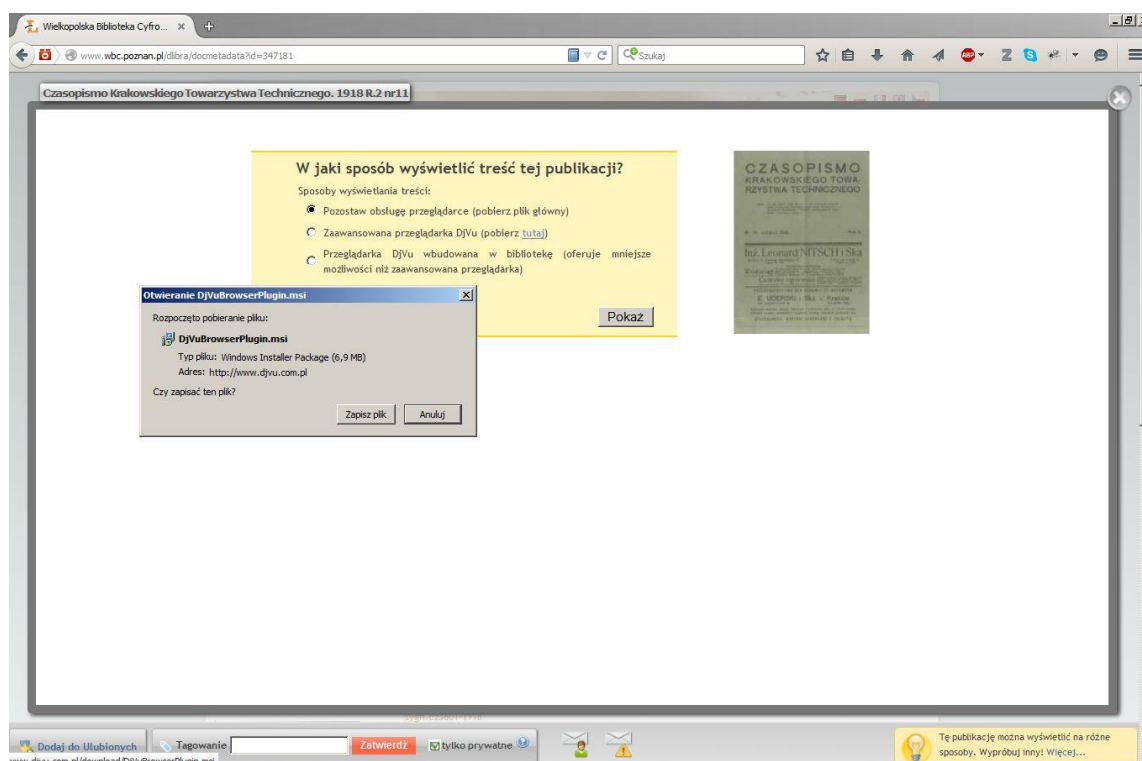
Wielkopolska Biblioteka Cyfro... ×

www.wbc.poznan.pl/dlibra/docmetadata?id=347181

Szukaj

Czasopismo Krakowskiego Towarzystwa Technicznego. 1918 R.2 nr11

W jaki sposób wyświetlić treść tej publikacji?

Sposoby wyświetlania treści:

Pozostaw obsługę przeglądarce (pobierz plik główny)

Zaawansowana przeglądarka DjVu (pobierz tutaj)

Przeglądarka DjVu wbudowana w bibliotekę (oferuje mniejsze możliwości niż zaawansowana przeglądarka)

Pokaż

CZASOPISMO KRAKOWSKIEGO TOWARZYSTWA TECHNICZNEGO

Inż. Leonard NITSCH i Ska

E. UDERSKI i Ska w Krakowie

Otwieranie DjVuBrowserPlugin.msi

Rozpoczęto pobieranie pliku:

DjVuBrowserPlugin.msi

Typ pliku: Windows Installer Package (6,9 MB)

Adres: http://www.djvu.com.pl

Czy zapisać ten plik?

Zapisz plik

Anuluj

Dodaj do Ulubionych

Tagowanie

Zatwierdź

tylko prywatne

Tę publikację można wyświetlić na różne sposoby. Wypróbuj inny! Więcej...

www.djvu.com.pl/download/DjVuBrowserPlugin.msi